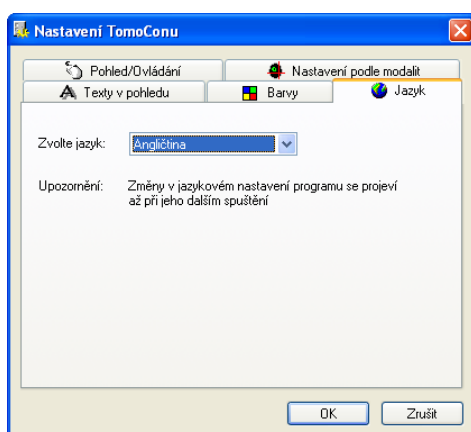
Nastavení TomoConu

Pohled/Ovládání
Nastavení podle modalit
Texty v pohledu
Barvy
Jazyk

Zvolte jazyk: Angličtina

Upozornění: Změny v jazykovém nastavení programu se projeví až při jeho dalším spuštění

OK
Zrušit